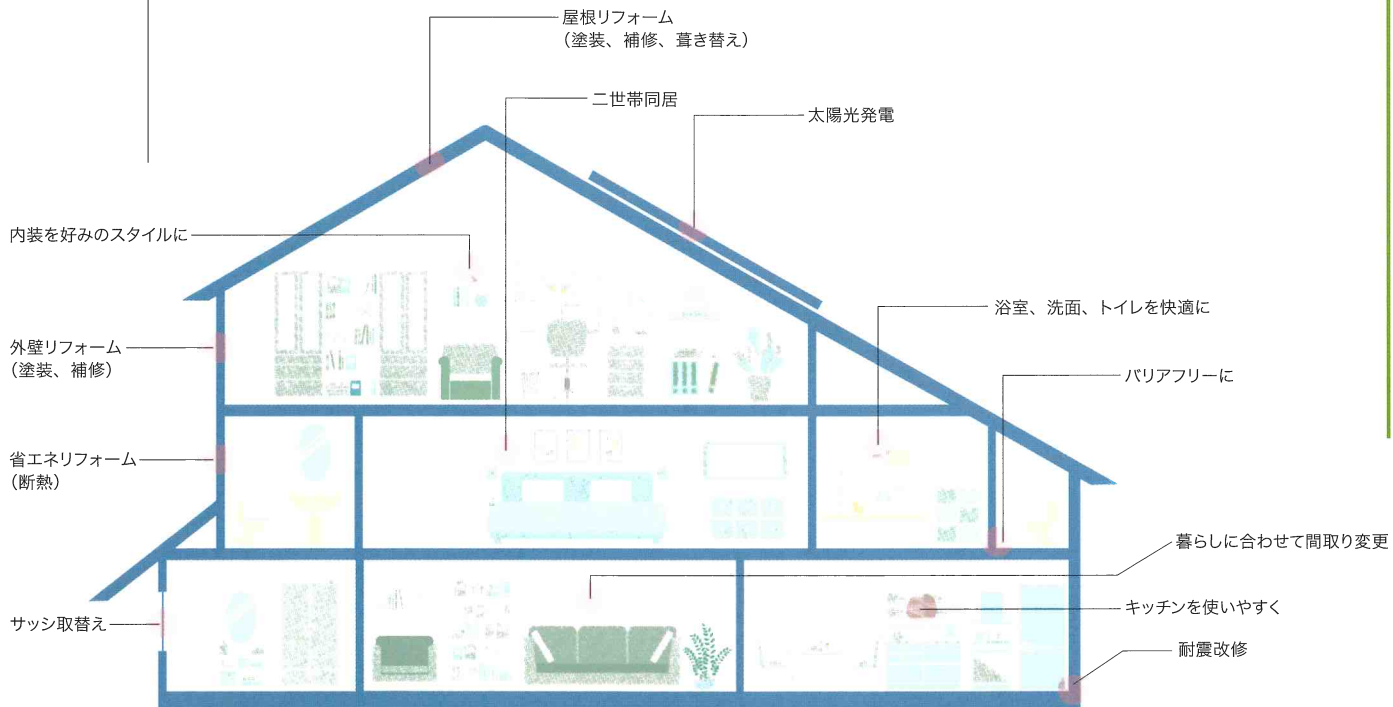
屋根リフォーム
（塗装、補修、葺き替え）

二世帯同居

太陽光発電

内装を好みのスタイルに

浴室、洗面、トイレを快適に

外壁リフォーム
（塗装、補修）

バリアフリーに

省エネリフォーム
（断熱）

暮らしに合わせて間取り変更

キッチンを使いやすく

サッシ取替え

耐震改修